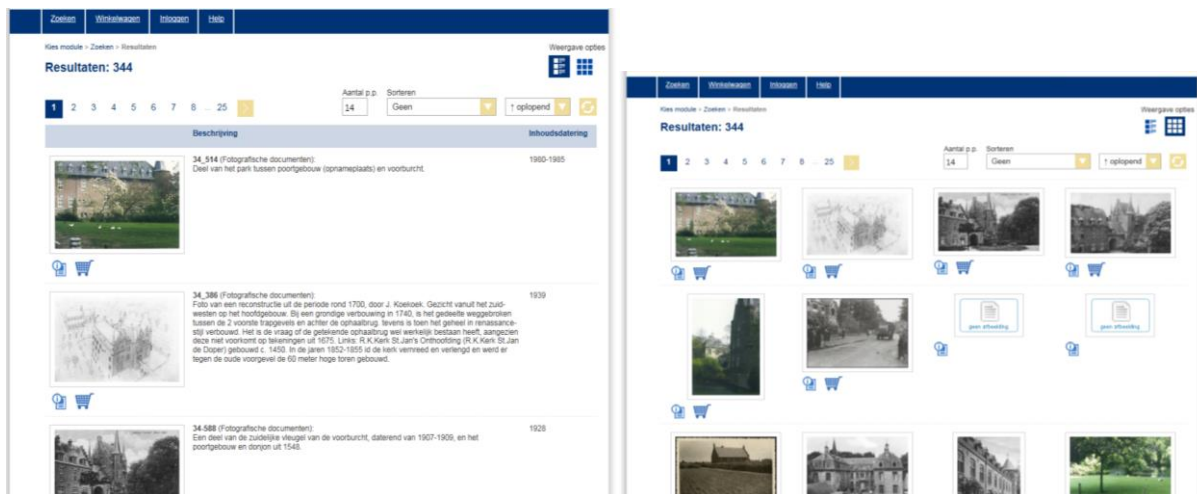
Zoeken Winkelwagen Inloggen Help

Kies module > Zoeken > Resultaten

Weergave opties

Resultaten: 344

1 2 3 4 5 6 7 8 ... 25

Aantal p.p. 14 Sorteren Geen ↑ oplopend

| | Beschrijving | Inhoudsdatering |
|---|---|---|
| | 34_514 (Fotografische documenten): Deel van het park tussen poortgebouw (opnameplaats) en voorburcht. | 1980-1985 |
| | 34_386 (Fotografische documenten): Foto van een reconstructie uit de periode rond 1700, door J. Koekoek. Gezicht vanuit het zuid-westen op het hoofdgebouw. Bij een grondige verbouwing in 1740, is het gedeelte weggebroken tussen de 2 voorste trapgevels en achter de ophaalbrug. tevens is toen het geheel in renaissance-stijl verbouwd. Het is de vraag of de getekende ophaalbrug wel werkelijk bestaan heeft, aangezien deze niet voorkomt op tekeningen uit 1675. Links: R.K.Kerk St.Jan's Onthoofding (R.K.Kerk St.Jan de Doper) gebouwd c. 1450. In de jaren 1852-1855 id de kerk vernieuwd en verlengd en werd er tegen de oude voorgevel de 60 meter hoge toren gebouwd. | 1939 |
| | 34-588 (Fotografische documenten): Een deel van de zuidelijke vleugel van de voorburcht, daterend van 1907-1909, en het poortgebouw en donjon uit 1548. | 1928 |

Zoeken Winkelwagen Inloggen Help

Kies module > Zoeken > Resultaten

Weergave opties

Resultaten: 344

1 2 3 4 5 6 7 8 ... 25

Aantal p.p. 14 Sorteren Geen ↑ oplopend

geen afbeelding

geen afbeelding